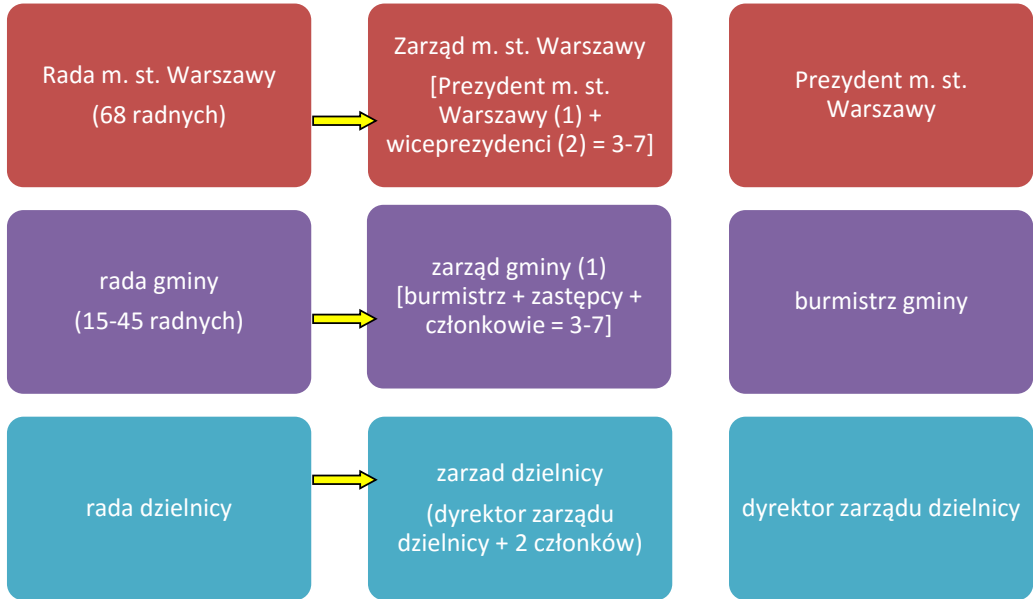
Rada m. st. Warszawy

(68 radnych)

Zarząd m. st. Warszawy

[Prezydent m. st. Warszawy (1) + wiceprezydenci (2) = 3-7]

Prezydent m. st. Warszawy

rada gminy

(15-45 radnych)

zarząd gminy (1)
[burmistrz + zastępcy + członkowie = 3-7]

burmistrz gminy

rada dzielnicy

zarzad dzielnicy

(dyrektor zarządu dzielnicy + 2 członków)

dyrektor zarządu dzielnicy